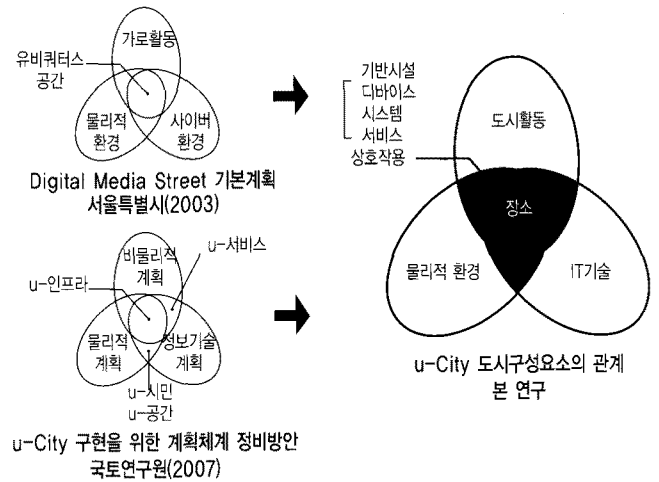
유비쿼터스 공간

가로활동

물리적 환경

사이버 환경

Digital Media Street 기본계획
서울특별시(2003)

비물리적 계획

u-서비스

u-인프라

물리적 계획

정보기술 계획

u-시민
u-공간

u-City 구현을 위한 계획체계 정비방안
국토연구원(2007)

기반시설
디바이스
시스템
서비스

상호작용

도시활동

장소

물리적 환경

IT기술

u-City 도시구성요소의 관계
본 연구